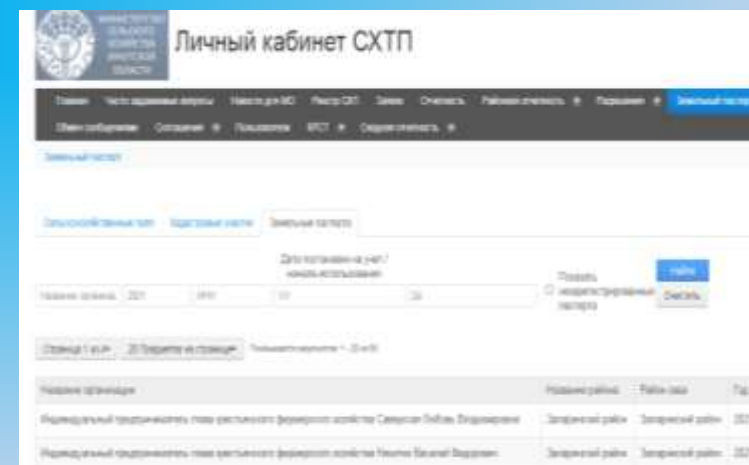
Личный кабинет СХТП

Главная Часто задаваемые вопросы Новости для МО Реестр СХП Заявки Отчетность Районная отчетность Подведомст Земельный паспорт
Обмен сообщениями Соглашения Пользователи КФХ Сводная отчетность

Земельный паспорт

Сельскохозяйственные угодья Кадастровые участки Земельные паспорта

Дата постановки на учет / начала использования

Название организации 2021 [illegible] С По

Показать незарегистрированные паспорта

Найти
Очистить

Страница 1 из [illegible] 20 Элементов на странице Показываются результаты 1 - 20 из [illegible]

| Название организации | Название района | Район села | Год |
|---|---|---|---|
| Индивидуальный предприниматель глава крестьянского фермерского хозяйства Самусева Любовь Владимировна | Заларинский район | Заларинский район | 202 |
| Индивидуальный предприниматель глава крестьянского фермерского хозяйства Никитин Василий Владимирович | Заларинский район | Заларинский район | 202 |